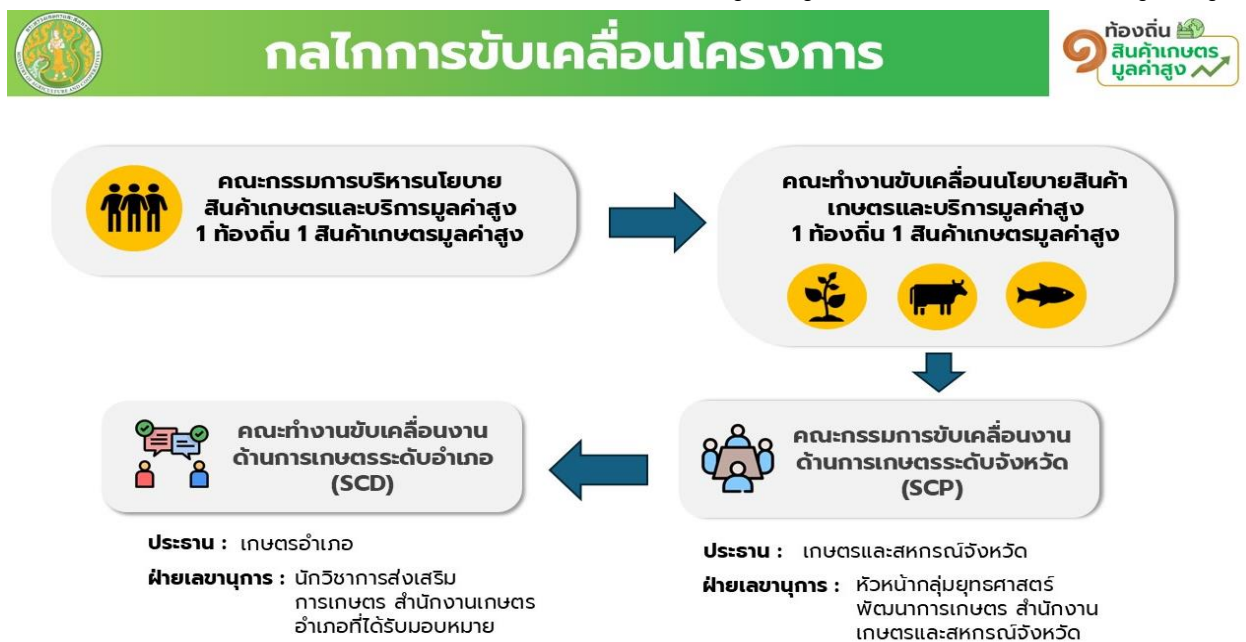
กลไกการขับเคลื่อนโครงการ

ท้องถิ่น สินค้าเกษตร มูลค่าสูง

คณะกรรมการบริหารนโยบาย สินค้าเกษตรและบริการมูลค่าสูง 1 ท้องถิ่น 1 สินค้าเกษตรมูลค่าสูง

คณะทำงานขับเคลื่อนนโยบายสินค้าเกษตรและบริการมูลค่าสูง 1 ท้องถิ่น 1 สินค้าเกษตรมูลค่าสูง

คณะทำงานขับเคลื่อนงานด้านการเกษตรระดับอำเภอ (SCD)

คณะกรรมการขับเคลื่อนงานด้านการเกษตรระดับจังหวัด (SCP)

ประธาน : เกษตรอำเภอ

ฝ่ายเลขานุการ : นักวิชาการส่งเสริมการเกษตร สำนักงานเกษตรอำเภอที่ได้รับมอบหมาย

ประธาน : เกษตรและสหกรณ์จังหวัด

ฝ่ายเลขานุการ : หัวหน้ากลุ่มยุทธศาสตร์พัฒนาการเกษตร สำนักงานเกษตรและสหกรณ์จังหวัด